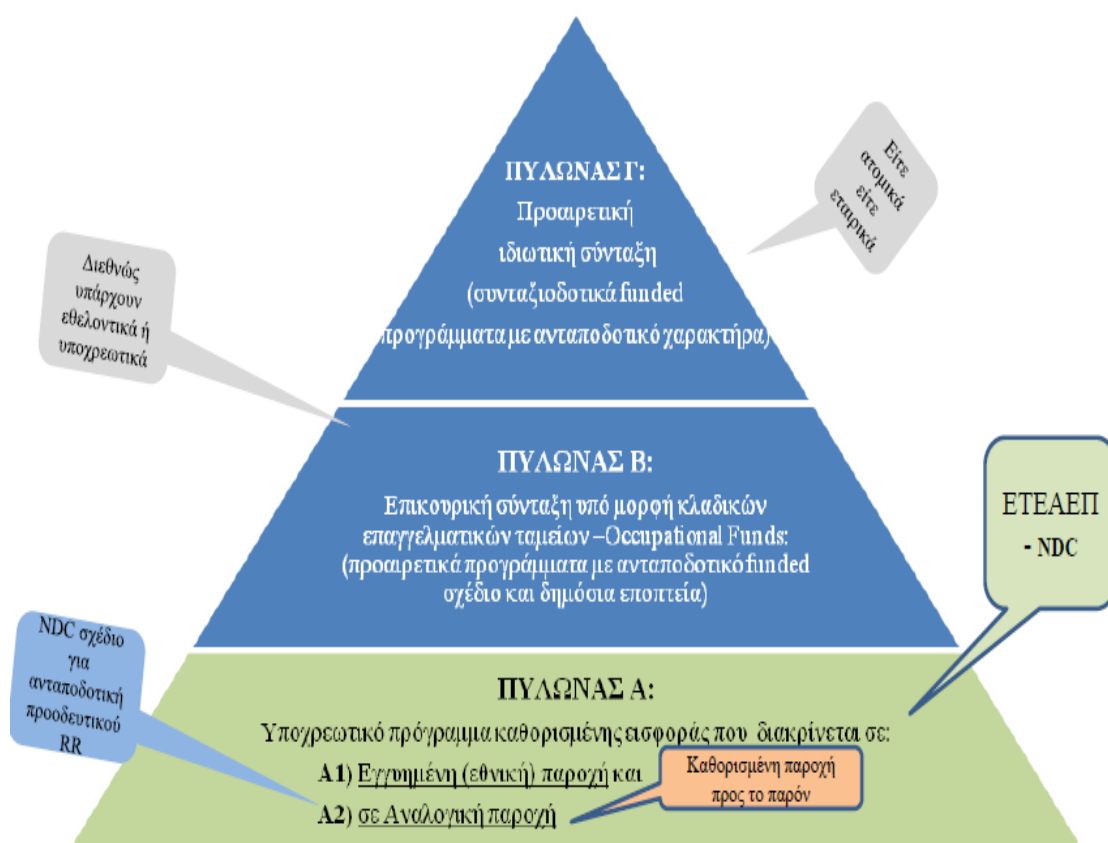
Διεθνώς υπάρχουν εθελοντικά ή υποχρεωτικά

ΠΥΛΩΝΑΣ Γ:
Προαιρετική ιδιωτική σύνταξη (συνταξιοδοτικά funded προγράμματα με ανταποδοτικό χαρακτήρα)

Είτε ατομικά είτε εταιρικά

ΠΥΛΩΝΑΣ Β:
Επικουρική σύνταξη υπό μορφή κλαδικών επαγγελματικών ταμείων –Occupational Funds: (προαιρετικά προγράμματα με ανταποδοτικό funded σχέδιο και δημόσια εποπτεία)

ΕΤΕΑΕΠ - NDC

NDC σχέδιο για ανταποδοτική προοδευτικού RR

ΠΥΛΩΝΑΣ Α:
Υποχρεωτικό πρόγραμμα καθορισμένης εισφοράς που διακρίνεται σε:
Α1) Εγγυημένη (εθνική) παροχή και
Α2) σε Αναλογική παροχή

Καθορισμένη παροχή προς το παρόν